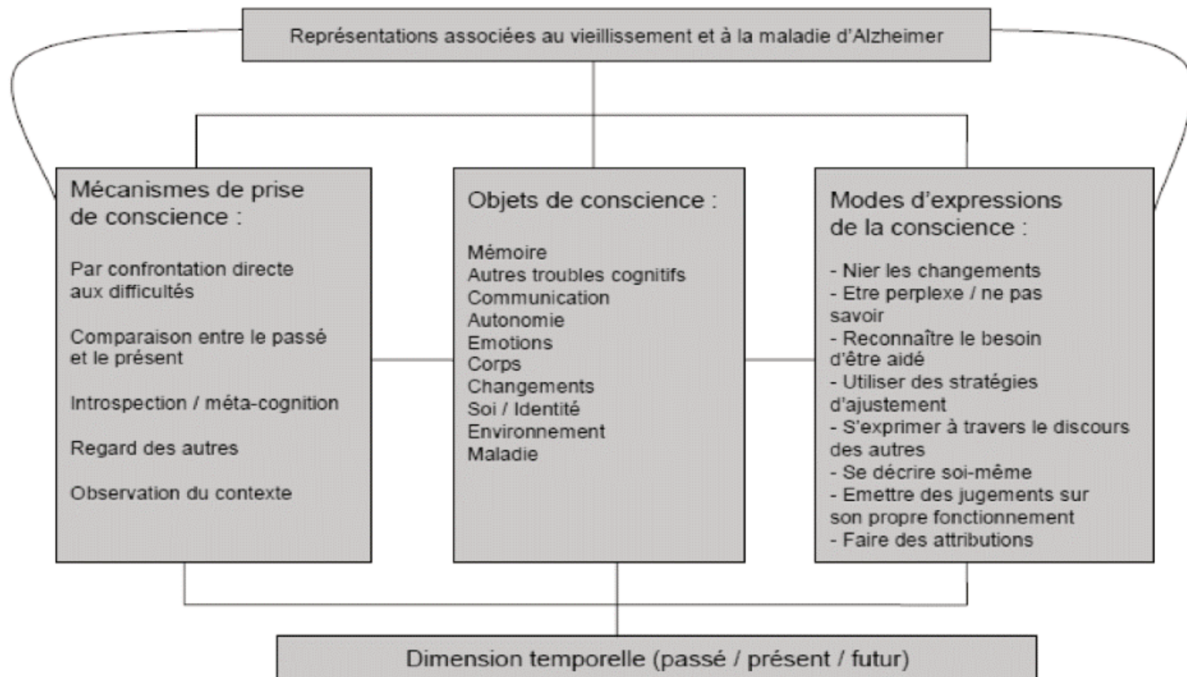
Représentations associées au vieillissement et à la maladie d'Alzheimer

Mécanismes de prise de conscience :

Par confrontation directe aux difficultés

Comparaison entre le passé et le présent

Introspection / méta-cognition

Regard des autres

Observation du contexte

Objets de conscience :

Mémoire
Autres troubles cognitifs
Communication
Autonomie
Emotions
Corps
Changements
Soi / Identité
Environnement
Maladie

Modes d'expressions de la conscience :

- Nier les changements
- Etre perplexe / ne pas savoir
- Reconnaître le besoin d'être aidé
- Utiliser des stratégies d'ajustement
- S'exprimer à travers le discours des autres
- Se décrire soi-même
- Emettre des jugements sur son propre fonctionnement
- Faire des attributions

Dimension temporelle (passé / présent / futur)